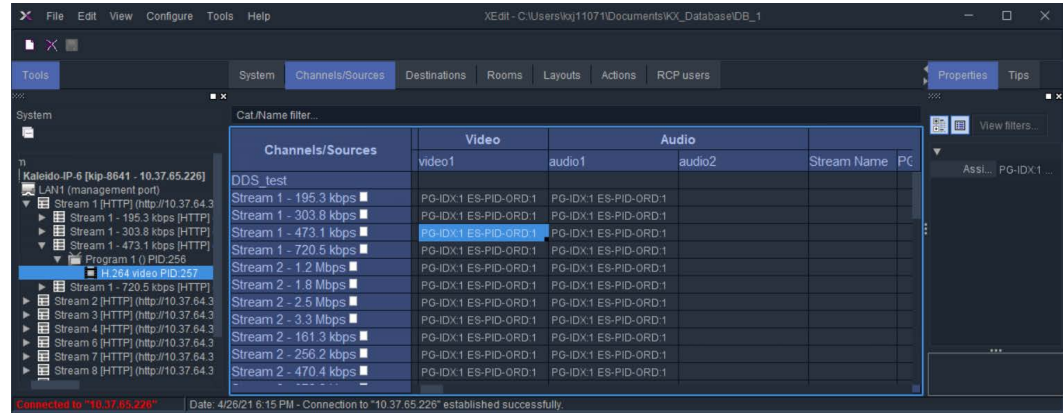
File Edit View Configure Tools Help

XEdit - C:\Users\kxj11071\Documents\KX_Database\DB_1

Tools

System

Kaleido-IP-6 [kip-8641 - 10.37.65.226]
LAN1 (management port)
Stream 1 [HTTP] (http://10.37.64.3
Stream 1 - 195.3 kbps [HTTP]
Stream 1 - 303.8 kbps [HTTP]
Stream 1 - 473.1 kbps [HTTP]
Program 1 () PID:256
H.264 video PID:257
Stream 1 - 720.5 kbps [HTTP]
Stream 2 [HTTP] (http://10.37.64.3
Stream 3 [HTTP] (http://10.37.64.3
Stream 4 [HTTP] (http://10.37.64.3
Stream 6 [HTTP] (http://10.37.64.3
Stream 7 [HTTP] (http://10.37.64.3
Stream 8 [HTTP] (http://10.37.64.3

System | Channels/Sources | Destinations | Rooms | Layouts | Actions | RCP users

Cat./Name filter...

| Channels/Sources | Video | Audio | | | |
|---|---|---|---|---|---|
| | video1 | audio1 | audio2 | Stream Name | PC |
| DDS_test | | | | | |
| Stream 1 - 195.3 kbps | PG-IDX:1 ES-PID-ORD:1 | PG-IDX:1 ES-PID-ORD:1 | | | |
| Stream 1 - 303.8 kbps | PG-IDX:1 ES-PID-ORD:1 | PG-IDX:1 ES-PID-ORD:1 | | | |
| Stream 1 - 473.1 kbps | PG-IDX:1 ES-PID-ORD:1 | PG-IDX:1 ES-PID-ORD:1 | | | |
| Stream 1 - 720.5 kbps | PG-IDX:1 ES-PID-ORD:1 | PG-IDX:1 ES-PID-ORD:1 | | | |
| Stream 2 - 1.2 Mbps | PG-IDX:1 ES-PID-ORD:1 | PG-IDX:1 ES-PID-ORD:1 | | | |
| Stream 2 - 1.8 Mbps | PG-IDX:1 ES-PID-ORD:1 | PG-IDX:1 ES-PID-ORD:1 | | | |
| Stream 2 - 2.5 Mbps | PG-IDX:1 ES-PID-ORD:1 | PG-IDX:1 ES-PID-ORD:1 | | | |
| Stream 2 - 3.3 Mbps | PG-IDX:1 ES-PID-ORD:1 | PG-IDX:1 ES-PID-ORD:1 | | | |
| Stream 2 - 161.3 kbps | PG-IDX:1 ES-PID-ORD:1 | PG-IDX:1 ES-PID-ORD:1 | | | |
| Stream 2 - 256.2 kbps | PG-IDX:1 ES-PID-ORD:1 | PG-IDX:1 ES-PID-ORD:1 | | | |
| Stream 2 - 470.4 kbps | PG-IDX:1 ES-PID-ORD:1 | PG-IDX:1 ES-PID-ORD:1 | | | |

Properties | Tips

View filters...

Assi... PG-IDX:1 ...

Connected to "10.37.65.226"

Date: 4/26/21 6:15 PM - Connection to "10.37.65.226" established successfully.